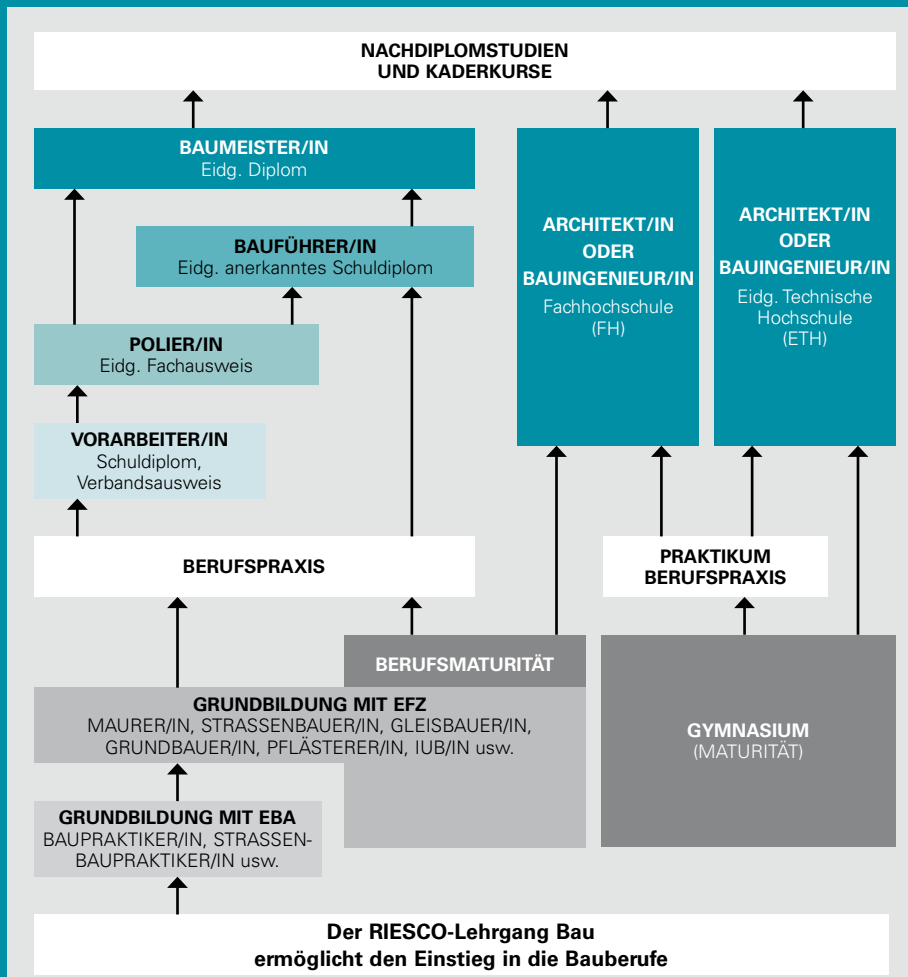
NACHDIPLOMSTUDIEN
UND KADERKURSE

BAUMEISTER/IN
Eidg. Diplom

BAUFÜHRER/IN
Eidg. anerkanntes Schuldiplom

POLIER/IN
Eidg. Fachausweis

VORARBEITER/IN
Schuldiplom,
Verbandsausweis

ARCHITEKT/IN
ODER
BAUINGENIEUR/IN
Fachhochschule
(FH)

ARCHITEKT/IN
ODER
BAUINGENIEUR/IN
Eidg. Technische
Hochschule
(ETH)

BERUFSPRAXIS

PRAKTIKUM
BERUFSPRAXIS

BERUFSMATURITÄT

GRUNDBILDUNG MIT EFZ
MAURER/IN, STRASSENBAUER/IN, GLEISBAUER/IN, GRUNDBAUER/IN, PFLÄSTERER/IN, IUB/IN usw.

GYMNASIUM
(MATURITÄT)

GRUNDBILDUNG MIT EBA
BAUPRAKTIKER/IN, STRASSENBAUPRAKTIKER/IN usw.

Der RIESCO-Lehrgang Bau
ermöglicht den Einstieg in die Bauberufe